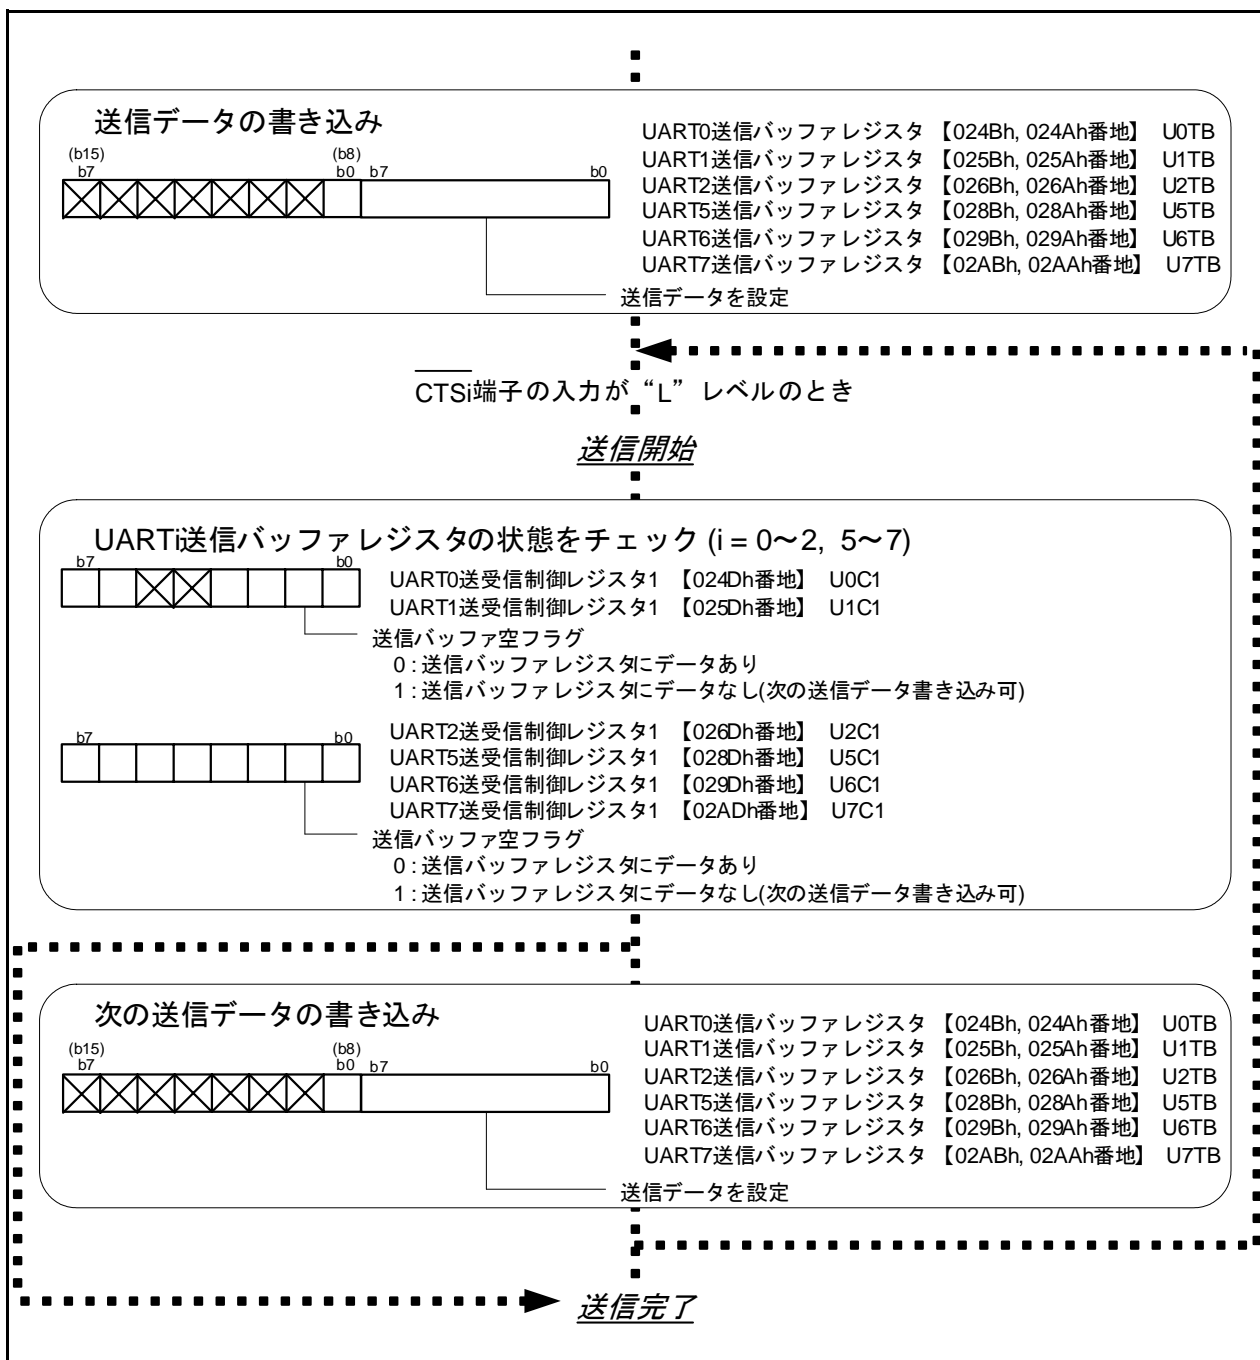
送信データの書き込み

(b15) b7 (b8) b0 b7 b0

UART0送信バッファレジスタ 【024Bh, 024Ah番地】 U0TB
UART1送信バッファレジスタ 【025Bh, 025Ah番地】 U1TB
UART2送信バッファレジスタ 【026Bh, 026Ah番地】 U2TB
UART5送信バッファレジスタ 【028Bh, 028Ah番地】 U5TB
UART6送信バッファレジスタ 【029Bh, 029Ah番地】 U6TB
UART7送信バッファレジスタ 【02ABh, 02AAh番地】 U7TB

送信データを設定

$\overline{\text{CTSi}}$端子の入力が“L”レベルのとき

送信開始

UARTi送信バッファレジスタの状態をチェック (i = 0〜2, 5〜7)

b7 b0

UART0送受信制御レジスタ1 【024Dh番地】 U0C1
UART1送受信制御レジスタ1 【025Dh番地】 U1C1

送信バッファ空フラグ
0 : 送信バッファレジスタにデータあり
1 : 送信バッファレジスタにデータなし(次の送信データ書き込み可)

b7 b0

UART2送受信制御レジスタ1 【026Dh番地】 U2C1
UART5送受信制御レジスタ1 【028Dh番地】 U5C1
UART6送受信制御レジスタ1 【029Dh番地】 U6C1
UART7送受信制御レジスタ1 【02ADh番地】 U7C1

送信バッファ空フラグ
0 : 送信バッファレジスタにデータあり
1 : 送信バッファレジスタにデータなし(次の送信データ書き込み可)

次の送信データの書き込み

(b15) b7 (b8) b0 b7 b0

UART0送信バッファレジスタ 【024Bh, 024Ah番地】 U0TB
UART1送信バッファレジスタ 【025Bh, 025Ah番地】 U1TB
UART2送信バッファレジスタ 【026Bh, 026Ah番地】 U2TB
UART5送信バッファレジスタ 【028Bh, 028Ah番地】 U5TB
UART6送信バッファレジスタ 【029Bh, 029Ah番地】 U6TB
UART7送信バッファレジスタ 【02ABh, 02AAh番地】 U7TB

送信データを設定

送信完了